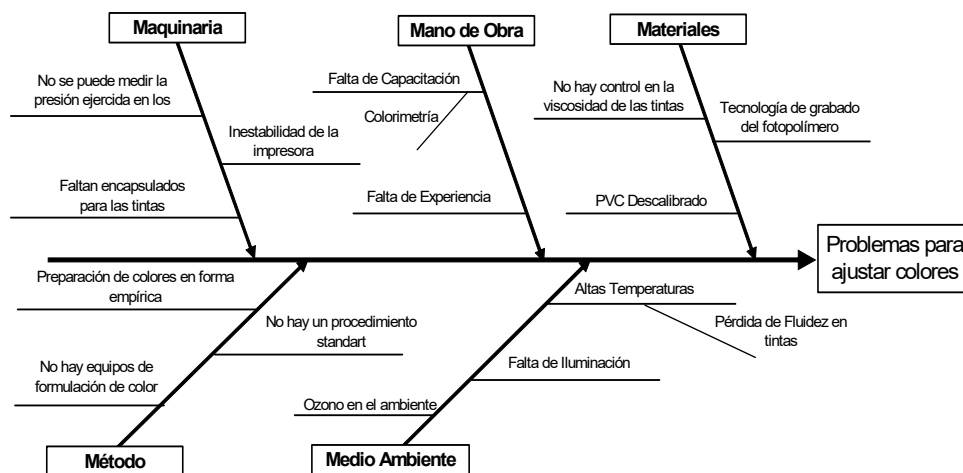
Maquinaria

Mano de Obra

Materiales

No se puede medir la presión ejercida en los

Inestabilidad de la impresora

Faltan encapsulados para las tintas

Falta de Capacitación

Colorimetría

Falta de Experiencia

No hay control en la viscosidad de las tintas

Tecnología de grabado del fotopolímero

PVC Descalibrado

Problemas para ajustar colores

Preparación de colores en forma empírica

No hay un procedimiento standart

No hay equipos de formulación de color

Altas Temperaturas

Pérdida de Fluidez en tintas

Falta de Iluminación

Ozono en el ambiente

Método

Medio Ambiente